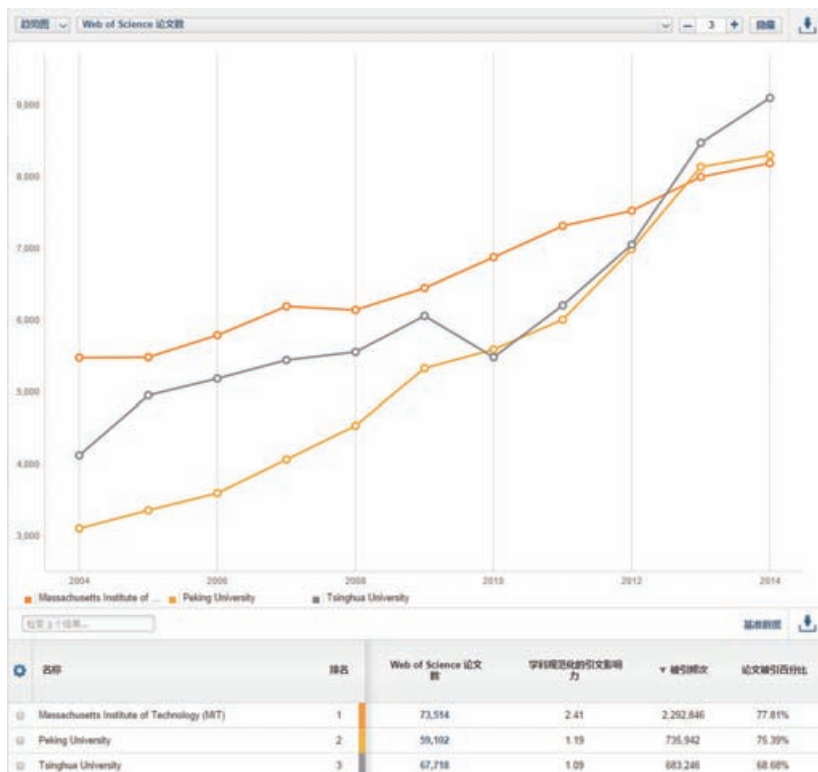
趋势图 Web of Science 论文数 — 3 + 隐藏

9,000
8,000
7,000
6,000
5,000
4,000
3,000

2004 2006 2008 2010 2012 2014

Massachusetts Institute of ... Peking University Tsinghua University

检索 3 个结果...

基本数据

| 名称 | 排名 | Web of Science 论文数 | 学科规范化的引文影响力 | ▼ 被引频次 | 论文被引百分比 |
|---|---|---|---|---|---|
| Massachusetts Institute of Technology (MIT) | 1 | 73,514 | 2.41 | 2,292,846 | 77.81% |
| Peking University | 2 | 59,102 | 1.19 | 735,942 | 75.39% |
| Tsinghua University | 3 | 67,718 | 1.09 | 683,246 | 68.68% |